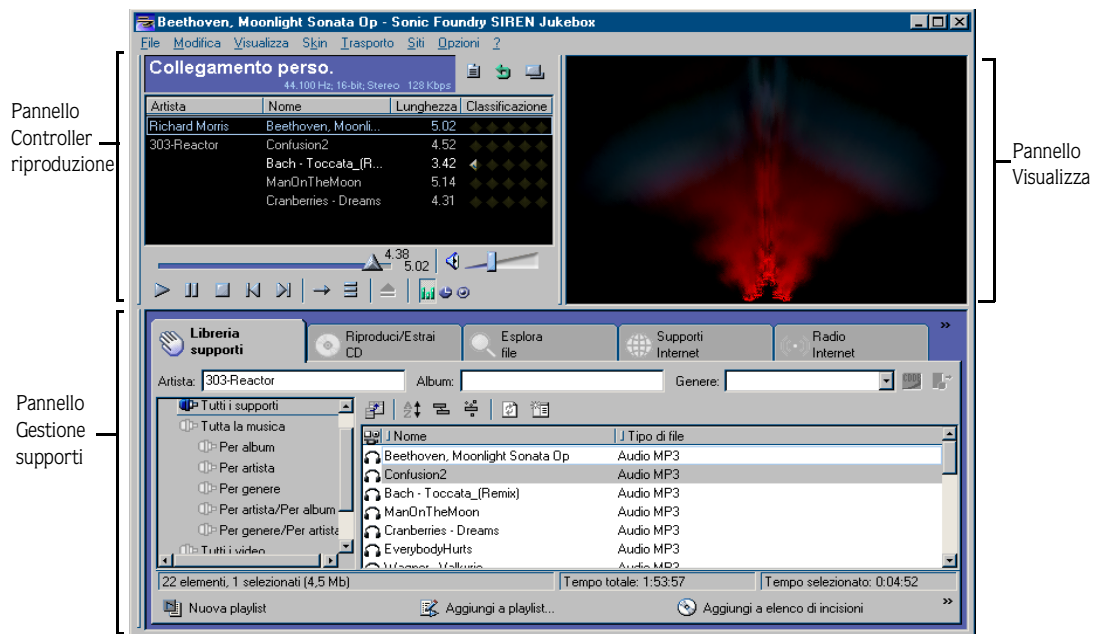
Beethoven, Moonlight Sonata Op - Sonic Foundry SIREN Jukebox

File Modifica Visualizza Skin Trasporto Siti Opzioni ?

Collegamento perso.
44.100 Hz; 16-bit; Stereo 128 Kbps

| Artista | Nome | Lunghezza | Classificazione |
|---|---|---|---|
| Richard Morris | Beethoven, Moonli... | 5.02 | |
| 303-Reactor | Confusion2 | 4.52 | |
| | Bach - Toccata_(R... | 3.42 | |
| | ManOnTheMoon | 5.14 | |
| | Cranberries - Dreams | 4.31 | |

4.38
5.02

Pannello Controller riproduzione

Pannello Visualizza

Libreria supporti
Riproduci/Estrai CD
Esplora file
Supporti Internet
Radio Internet

Artista: 303-Reactor
Album:
Genere:

Tutti i supporti
Tutta la musica
Per album
Per artista
Per genere
Per artista/Per album
Per genere/Per artista
Tutti i video

| Nome | Tipo di file |
|---|---|
| Beethoven, Moonlight Sonata Op | Audio MP3 |
| Confusion2 | Audio MP3 |
| Bach - Toccata_(Remix) | Audio MP3 |
| ManOnTheMoon | Audio MP3 |
| Cranberries - Dreams | Audio MP3 |
| EverybodyHurts | Audio MP3 |
| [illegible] | Audio MP3 |

22 elementi, 1 selezionati (4,5 Mb)
Tempo totale: 1:53:57
Tempo selezionato: 0:04:52

Nuova playlist
Aggiungi a playlist...
Aggiungi a elenco di incisioni

Pannello Gestione supporti